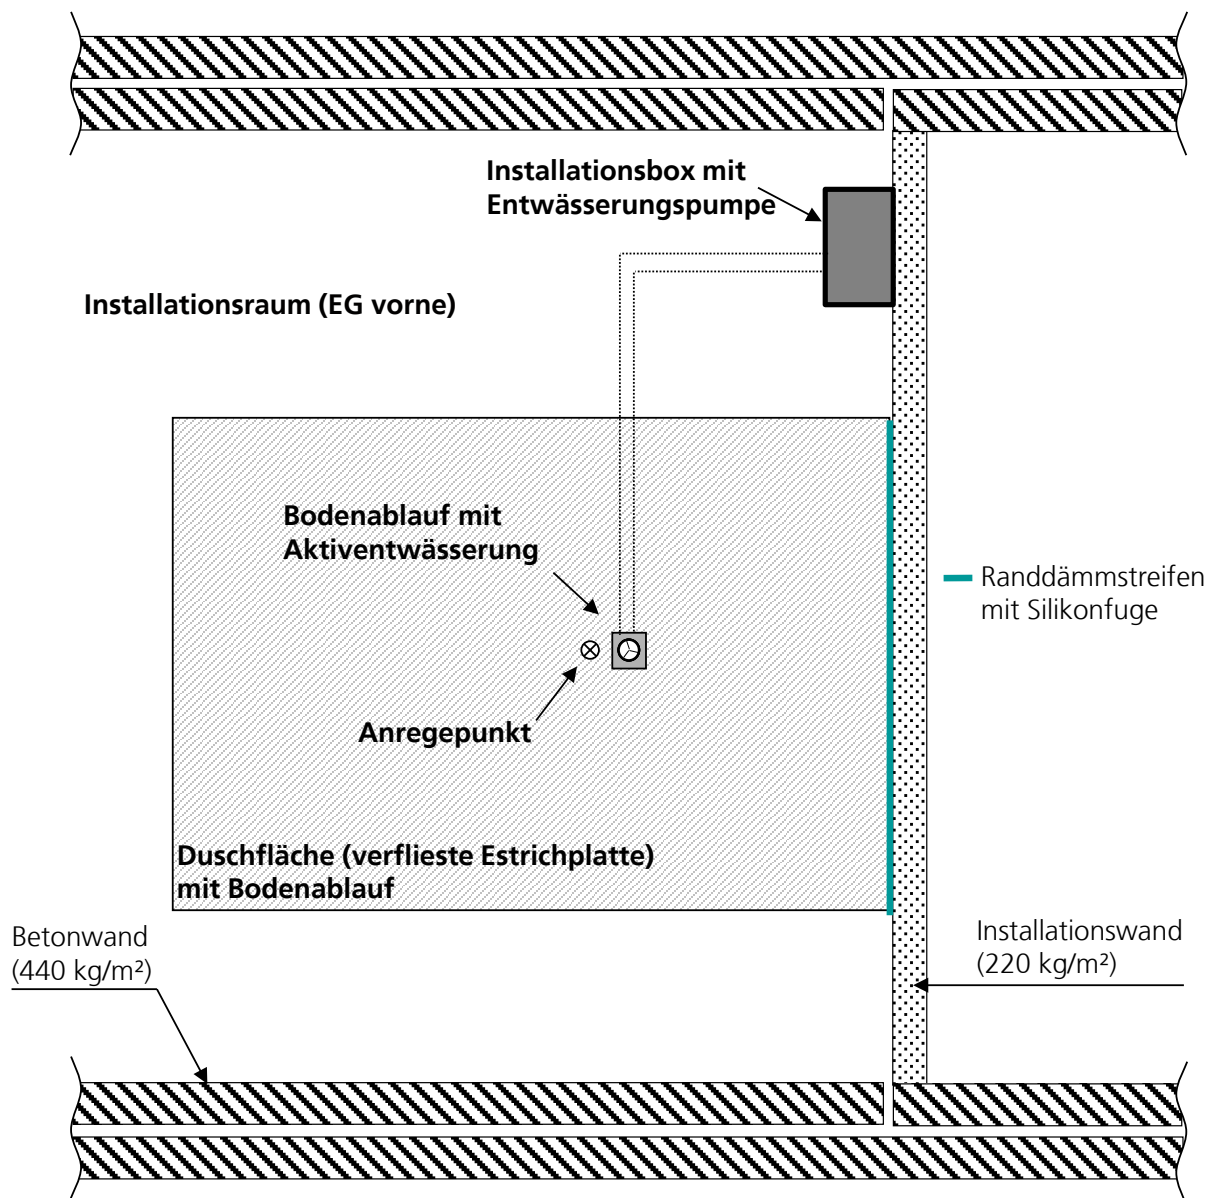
Installationsbox mit Entwässerungspumpe

Installationsraum (EG vorne)

Bodenablauf mit Aktiventwässerung

Randdämmstreifen mit Silikonfuge

Anregepunkt

Duschfläche (verflieste Estrichplatte) mit Bodenablauf

Betonwand (440 kg/m²)

Installationswand (220 kg/m²)